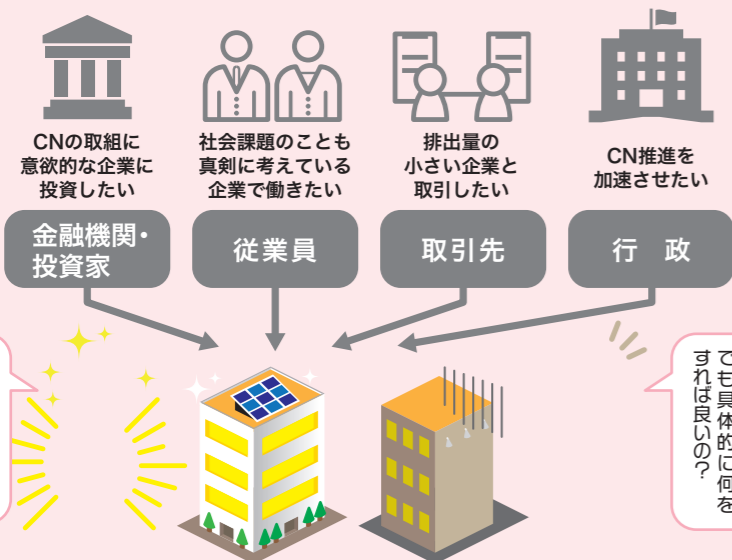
CNの取組に意欲的な企業に投資したい

金融機関・投資家

社会課題のことも真剣に考えている企業で働きたい

従業員

排出量の小さい企業と取引したい

取引先

CN推進を加速させたい

行　政

でも具体的に何をすれば良いの?